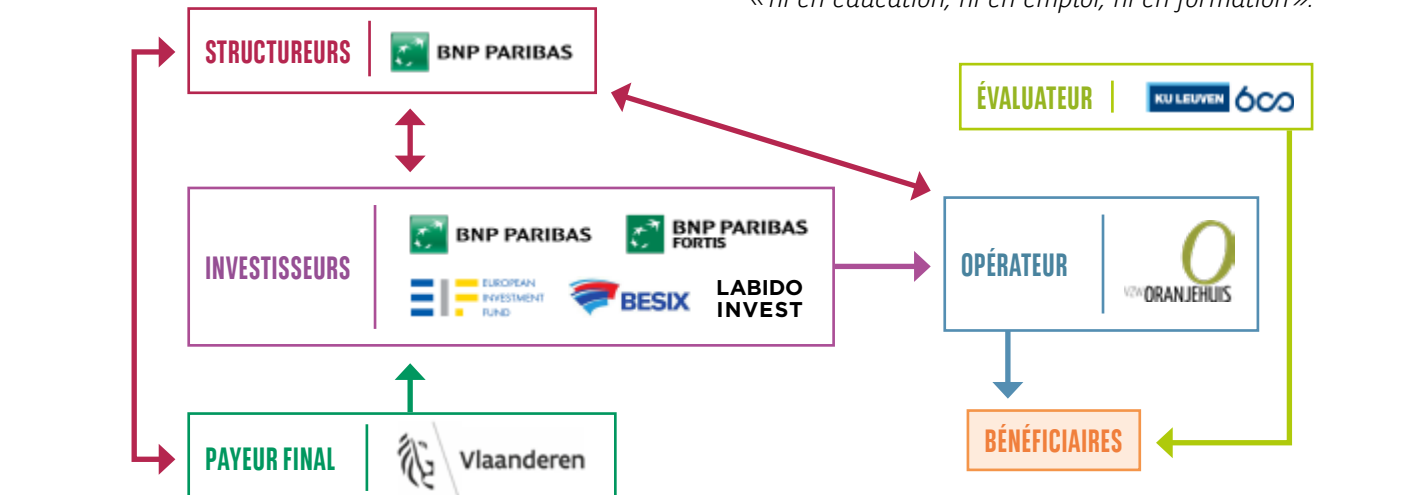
«ni en éducation, ni en emploi, ni en formation».

STRUCTUREURS | BNP PARIBAS

ÉVALUATEUR | KU LEUVEN 600

INVESTISSEURS | BNP PARIBAS | BNP PARIBAS FORTIS | EUROPEAN INVESTMENT FUND | BESIX | LABIDO INVEST

OPÉRATEUR | VZW ORANJEHUIS

BÉNÉFICIAIRES

PAYEUR FINAL | Vlaanderen